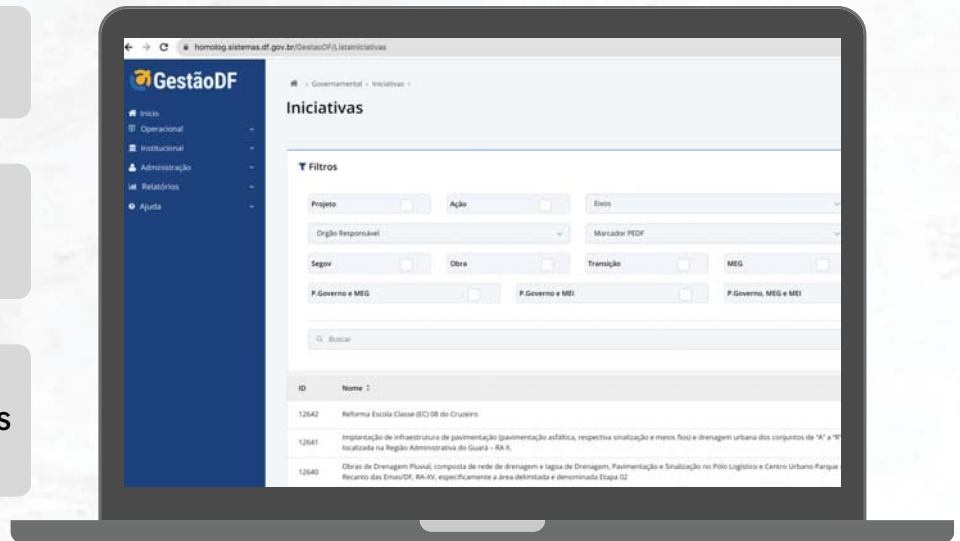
s

homolog.sistemas.df.gov.br/GestaoDF/ListaIniciativas

GestãoDF

Início
Operacional
Institucional
Administração
Relatórios
Ajuda

› Governamental › Iniciativas ›

Iniciativas

Filtros

Projeto
Ação
Eixos
Orgão Responsável
Marcador PEDF
Segov
Obra
Transição
MEG
P.Governo e MEG
P.Governo e MEI
P.Governo, MEG e MEI

Buscar

| ID | Nome |
|---|---|
| 12642 | Reforma Escola Classe (EC) 08 do Cruzeiro |
| 12641 | Implantação de infraestrutura de pavimentação (pavimentação asfáltica, respectiva sinalização e meios fios) e drenagem urbana dos conjuntos de "A" a "R" localizada na Região Administrativa do Guará – RA X. |
| 12640 | Obras de Drenagem Pluvial, composta de rede de drenagem e lagoa de Drenagem, Pavimentação e Sinalização no Polo Logístico e Centro Urbano Parque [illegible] Recanto das Emas/DF, RA-XV, especificamente a área delimitada e denominada Etapa 02 |